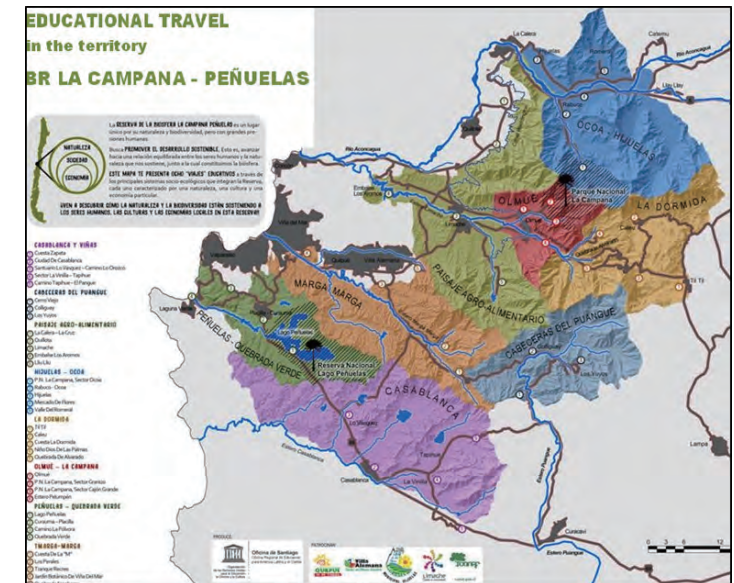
EDUCATIONAL TRAVEL
in the territory
BR LA CAMPANA - PEÑUELAS

NATURALEZA
SOCIEDAD
ECONOMÍA

La RESERVA DE LA BIOSFERA LA CAMPANA PEÑUELAS es un lugar único por su naturaleza y biodiversidad, pero con grandes presiones humanas.

Busca PROMOVER EL DESARROLLO SOSTENIBLE. Esto es, avanzar hacia una relación equilibrada entre los seres humanos y la naturaleza que nos sostiene, junto a la cual constituimos la biósfera.

ESTE MAPA TE PRESENTA OCHO "VIAJES" EDUCATIVOS a través de los principales sistemas socio-ecológicos que integran la Reserva, cada uno caracterizado por una naturaleza, una cultura y una economía particular.

¡VEN A DESCUBRIR CÓMO LA NATURALEZA Y LA BIODIVERSIDAD ESTÁN SOSTENIENDO A LOS SERES HUMANOS, LAS CULTURAS Y LAS ECONOMÍAS LOCALES EN ESTA RESERVA!

CASABLANCA Y VIÑAS
Cuesta Zapata
Ciudad De Casablanca
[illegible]
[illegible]
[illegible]

CABECERAS DEL PUANGUE
Cerro Viejo
Colliguay
Las Vizcas

PAISAJE AGRO-ALIMENTARIO
La Calera - La Cruz
Quillota
Limache
Embalse Los Aromos
Llo Lleo

HIJUELAS - OCOA
P.N. La Campana, Sector Ocoa
Rabuco - Ocoa
Hijuelas
Mercado De Flores
Valle Del Romeral

LA DORMIDA
Til Til
Caleu
Cuesta La Dormida
Niño Dios De Las Palmas
Quebrada De Alvarado

OLMUÉ - LA CAMPANA
Olmué
P.N. La Campana, Sector Granizo
P.N. La Campana, Sector Cajón Grande
Estero Pelumpén

PEÑUELAS - QUEBRADA VERDE
Lago Peñuelas
Curauma - Placilla
Camino La Pólvora
Quebrada Verde

MARGA-MARGA
Cuesta De La "M"
Las Perdices
Parque Tranque
Jardín Botánico De Viña Del Mar

OCOA - HIJUELAS
OLMUÉ
Parque Nacional La Campana
LA DORMIDA
PAISAJE AGRO ALIMENTARIO
MARGA MARGA
CABECERAS DEL PUANGUE
PEÑUELAS - QUEBRADA VERDE
Reserva Nacional Lago Peñuelas
CASABLANCA
Lago Peñuelas
Laguna Verde
Río Aconcagua
La Calera
Catemu
Llay Llay
Hijuelas
Embalse Los Aromos
Limache
Quilpué
Villa Alemana
Villa del Mar
Til Til
Lampa
Lo Vásquez
Casablanca
La Viñita
Estero Casablanca
Estero Puangue
Curacaví
Las Vizcas
Tapihue

PRODUCE
Oficina de Santiago
PATROCINAN
Villa Alemana
Limache
0 3 6 12